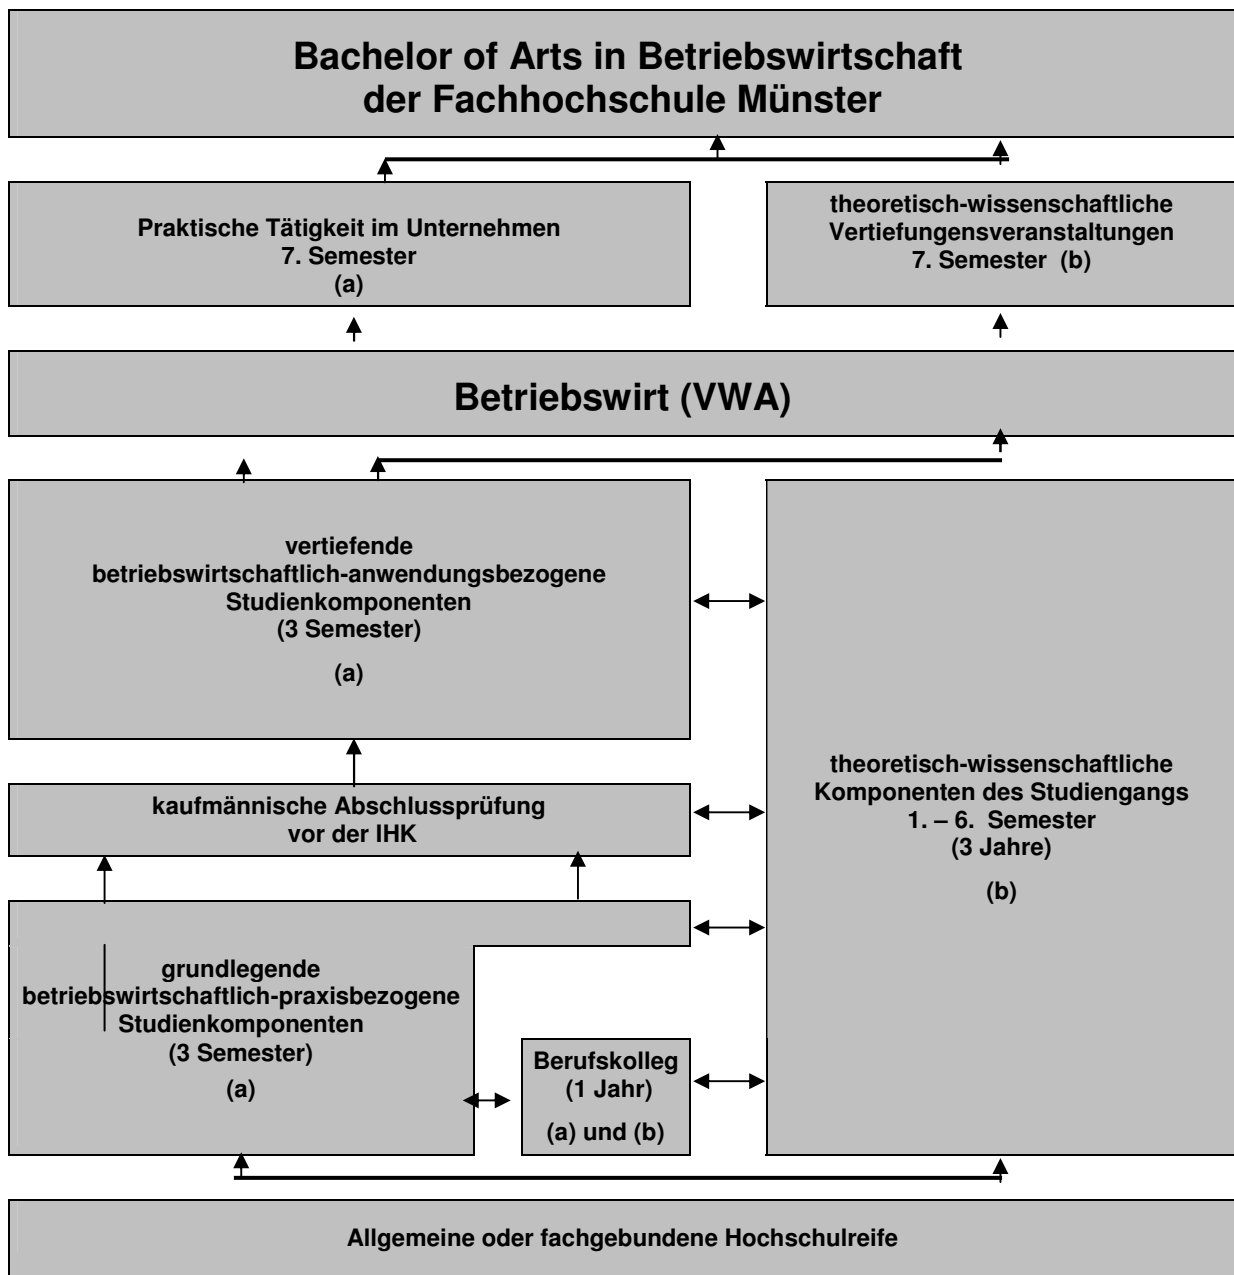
Bachelor of Arts in Betriebswirtschaft
der Fachhochschule Münster

Praktische Tätigkeit im Unternehmen
7. Semester
(a)

theoretisch-wissenschaftliche
Vertiefungensveranstaltungen
7. Semester (b)

Betriebswirt (VWA)

vertiefende
betriebswirtschaftlich-anwendungsbezogene
Studienkomponenten
(3 Semester)
(a)

kaufmännische Abschlussprüfung
vor der IHK

theoretisch-wissenschaftliche
Komponenten des Studiengangs
1. – 6. Semester
(3 Jahre)
(b)

grundlegende
betriebswirtschaftlich-praxisbezogene
Studienkomponenten
(3 Semester)
(a)

Berufskolleg
(1 Jahr)
(a) und (b)

Allgemeine oder fachgebundene Hochschulreife